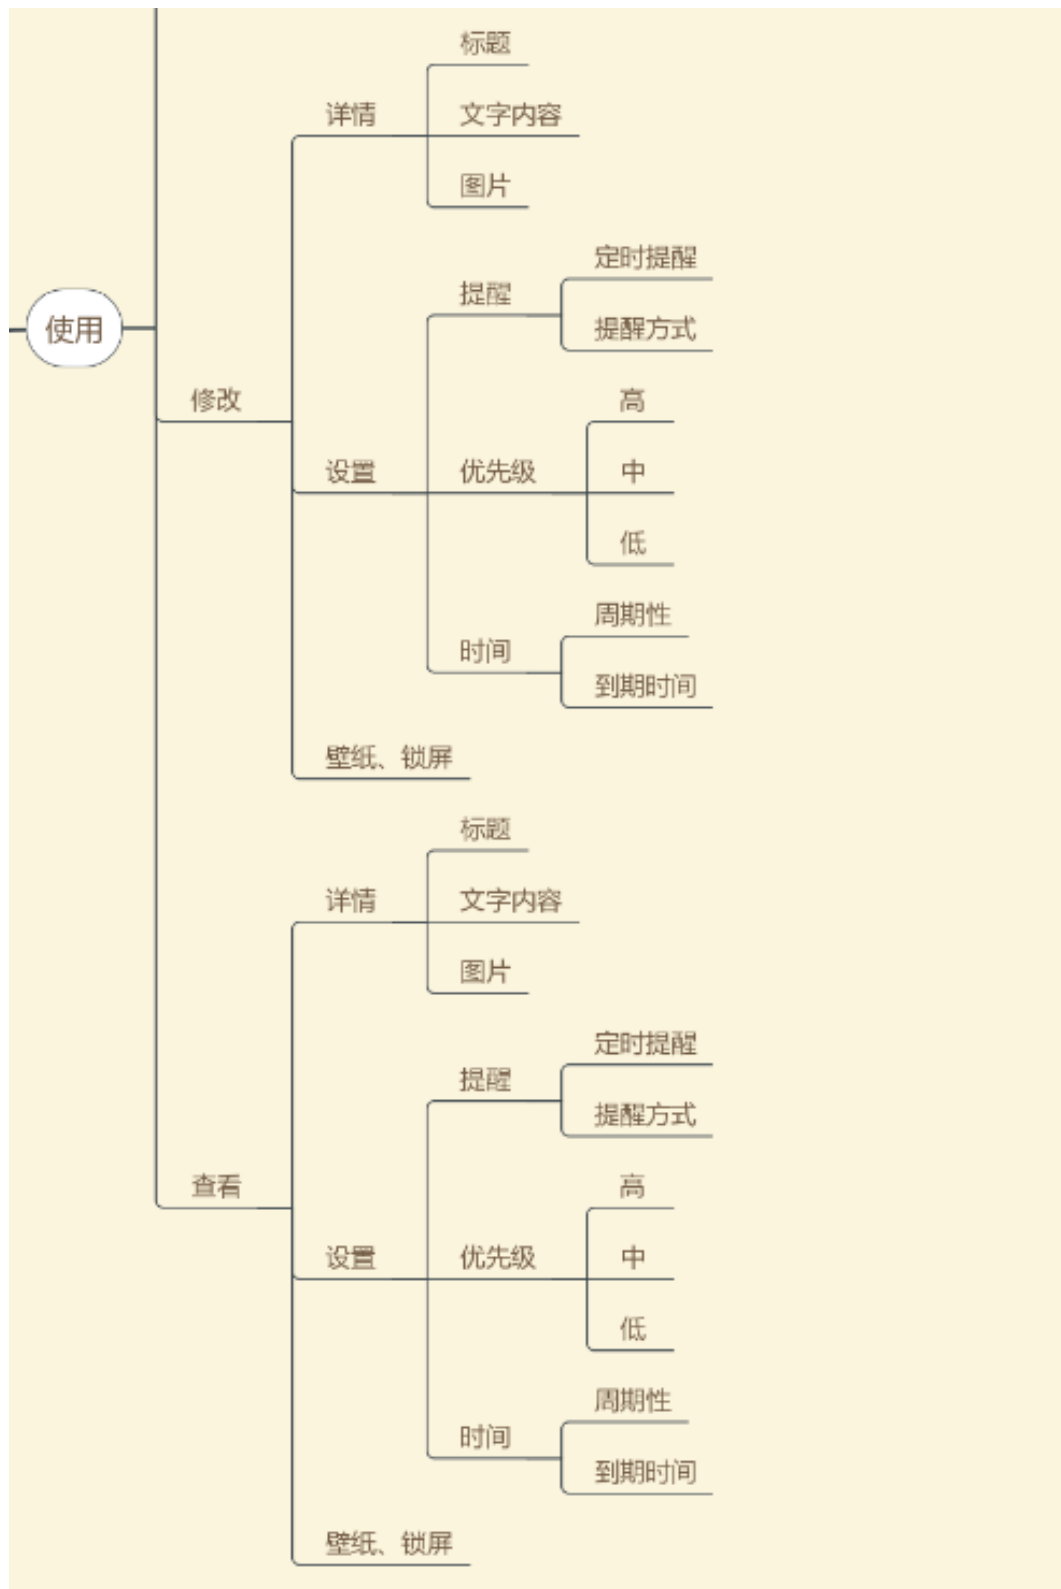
使用

修改

详情
标题
文字内容
图片

设置
提醒
定时提醒
提醒方式
优先级
高
中
低
时间
周期性
到期时间

壁纸、锁屏

查看

详情
标题
文字内容
图片

设置
提醒
定时提醒
提醒方式
优先级
高
中
低
时间
周期性
到期时间

壁纸、锁屏